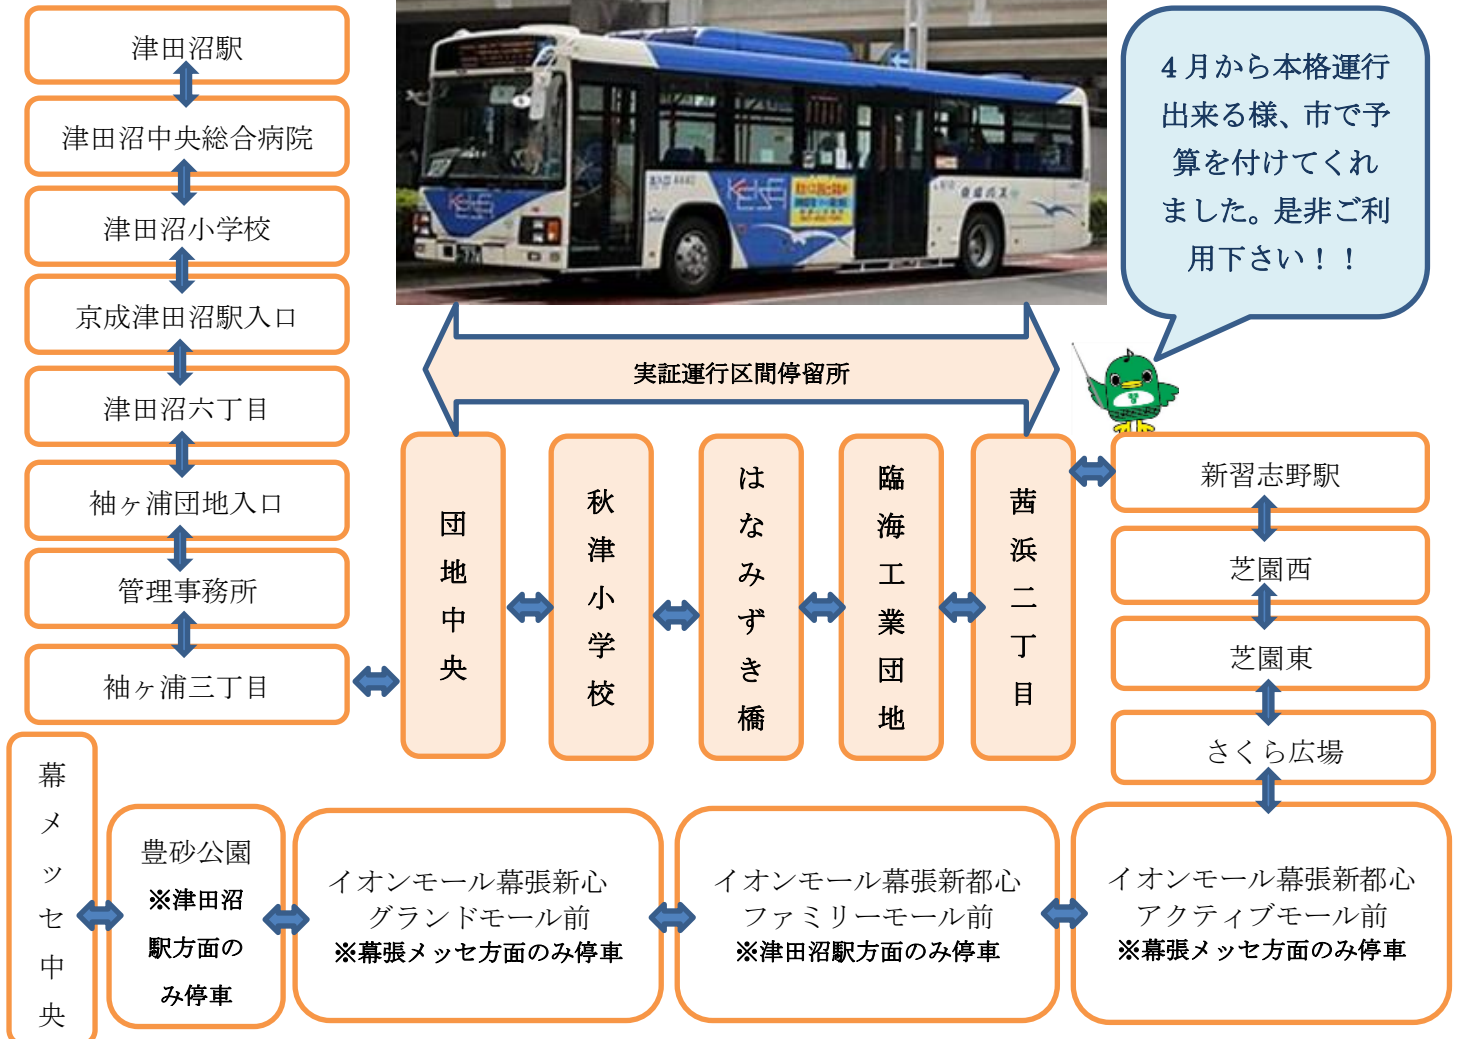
津田沼駅

津田沼中央総合病院

津田沼小学校

京成津田沼駅入口

津田沼六丁目

袖ヶ浦団地入口

管理事務所

袖ヶ浦三丁目

4月から本格運行出来る様、市で予算を付けてくれました。是非ご利用下さい！！

実証運行区間停留所

団地中央

秋津小学校

はなみずき橋

臨海工業団地

茜浜二丁目

新習志野駅

芝園西

芝園東

さくら広場

幕メッセ中央

豊砂公園
※津田沼駅方面のみ停車

イオンモール幕張新心
グランドモール前
※幕張メッセ方面のみ停車

イオンモール幕張新都心
ファミリーモール前
※津田沼駅方面のみ停車

イオンモール幕張新都心
アクティブモール前
※幕張メッセ方面のみ停車